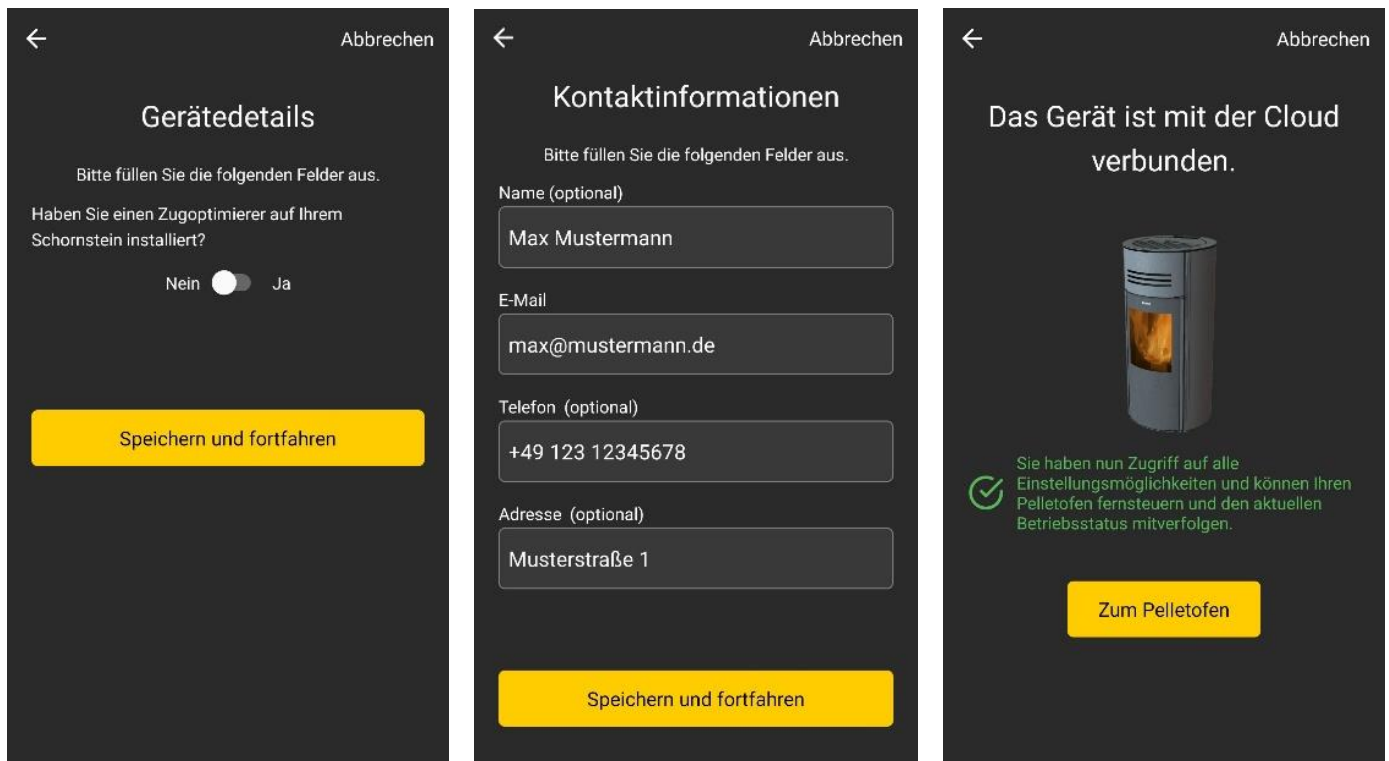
←
Abbrechen

Gerätedetails

Bitte füllen Sie die folgenden Felder aus.

Haben Sie einen Zugoptimierer auf Ihrem Schornstein installiert?

Nein Ja

Speichern und fortfahren

←
Abbrechen

Kontaktinformationen

Bitte füllen Sie die folgenden Felder aus.

Name (optional)

Max Mustermann

E-Mail

max@mustermann.de

Telefon (optional)

+49 123 12345678

Adresse (optional)

Musterstraße 1

Speichern und fortfahren

←
Abbrechen

Das Gerät ist mit der Cloud verbunden.

Sie haben nun Zugriff auf alle Einstellungsmöglichkeiten und können Ihren Pelletofen fernsteuern und den aktuellen Betriebsstatus mitverfolgen.

Zum Pelletofen